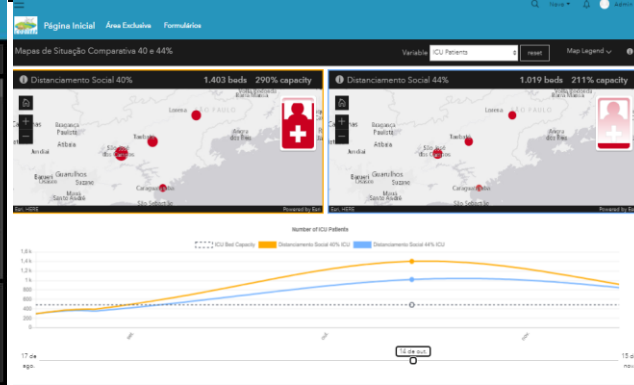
Página Inicial Área Exclusiva Formulários

Novo Admin

Mapas de Situação Comparativa 40 e 44%

Variable ICU Patients reset

Map Legend

Distanciamento Social 40% 1.403 beds 290% capacity

Distanciamento Social 44% 1.019 beds 211% capacity

Lorena São Paulo Bragança Paulista Taubaté Atibaia São José dos Campos Guarulhos Suzano Mogi das Cruzes Barueri Osasco Caraguatatuba Santo André São Sebastião Jundiaí Barra Mansa

Lorena São Paulo Bragança Paulista Taubaté Atibaia São José dos Campos Guarulhos Suzano Mogi das Cruzes Barueri Osasco Caraguatatuba Santo André São Sebastião Jundiaí Barra Mansa

Esri, HERE Powered by Esri

Esri, HERE Powered by Esri

Number of ICU Patients

ICU Bed Capacity Distanciamento Social 40% ICU Distanciamento Social 44% ICU

1,6k
1,4k
1,2k
1k
800
600
400
200
0

17 de ago.

14 de out.

15 de nov.